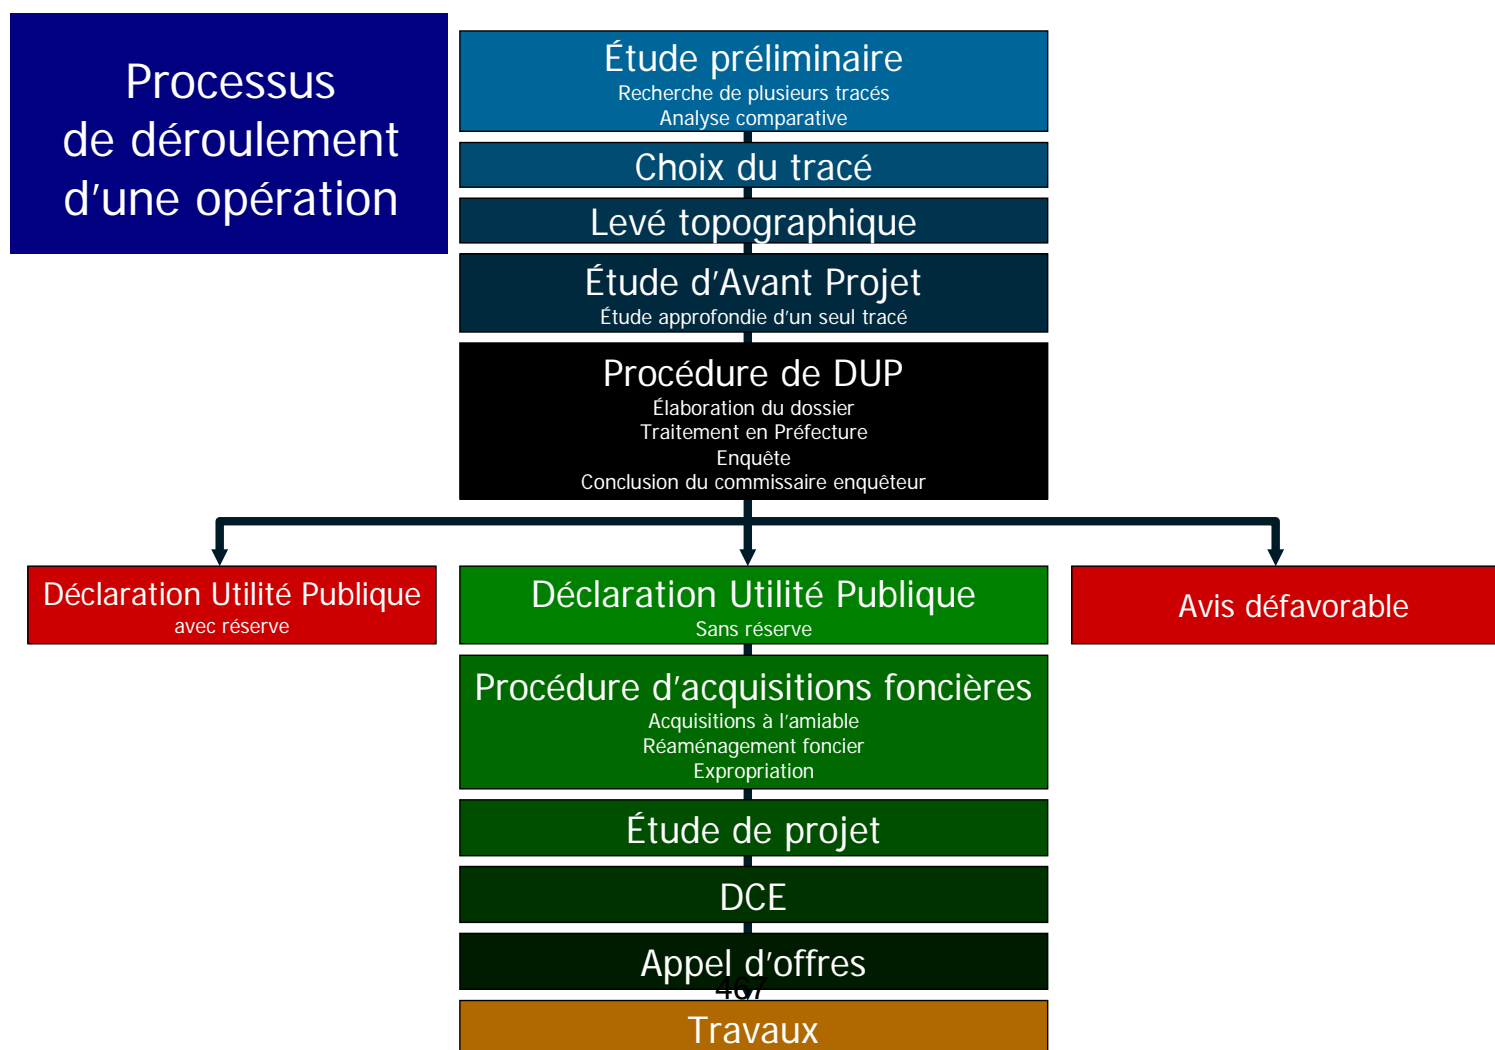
Processus de déroulement d'une opération

Étude préliminaire
Recherche de plusieurs tracés
Analyse comparative

Choix du tracé

Levé topographique

Étude d'Avant Projet
Étude approfondie d'un seul tracé

Procédure de DUP
Élaboration du dossier
Traitement en Préfecture
Enquête
Conclusion du commissaire enquêteur

Déclaration Utilité Publique
avec réserve

Déclaration Utilité Publique
Sans réserve

Avis défavorable

Procédure d'acquisitions foncières
Acquisitions à l'amiable
Réaménagement foncier
Expropriation

Étude de projet

DCE

Appel d'offres

407

Travaux